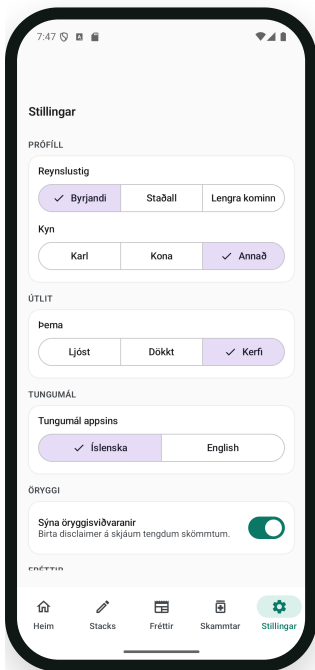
7:47

Stillingar

PRÓFÍLL

Reynslustig

✓ Byrjandi | Staðall | Lengra kominn

Kyn

Karl | Kona | ✓ Annað

ÚTLIT

Þema

Ljóst | Dökkt | ✓ Kerfi

TUNGUMÁL

Tungumál appsins

✓ Íslenska | English

ÖRYGGI

Sýna öryggisviðvaranir
Birta disclaimer á skjáum tengdum skömmtum.

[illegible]

Heim | Stacks | Fréttir | Skammtar | Stillingar